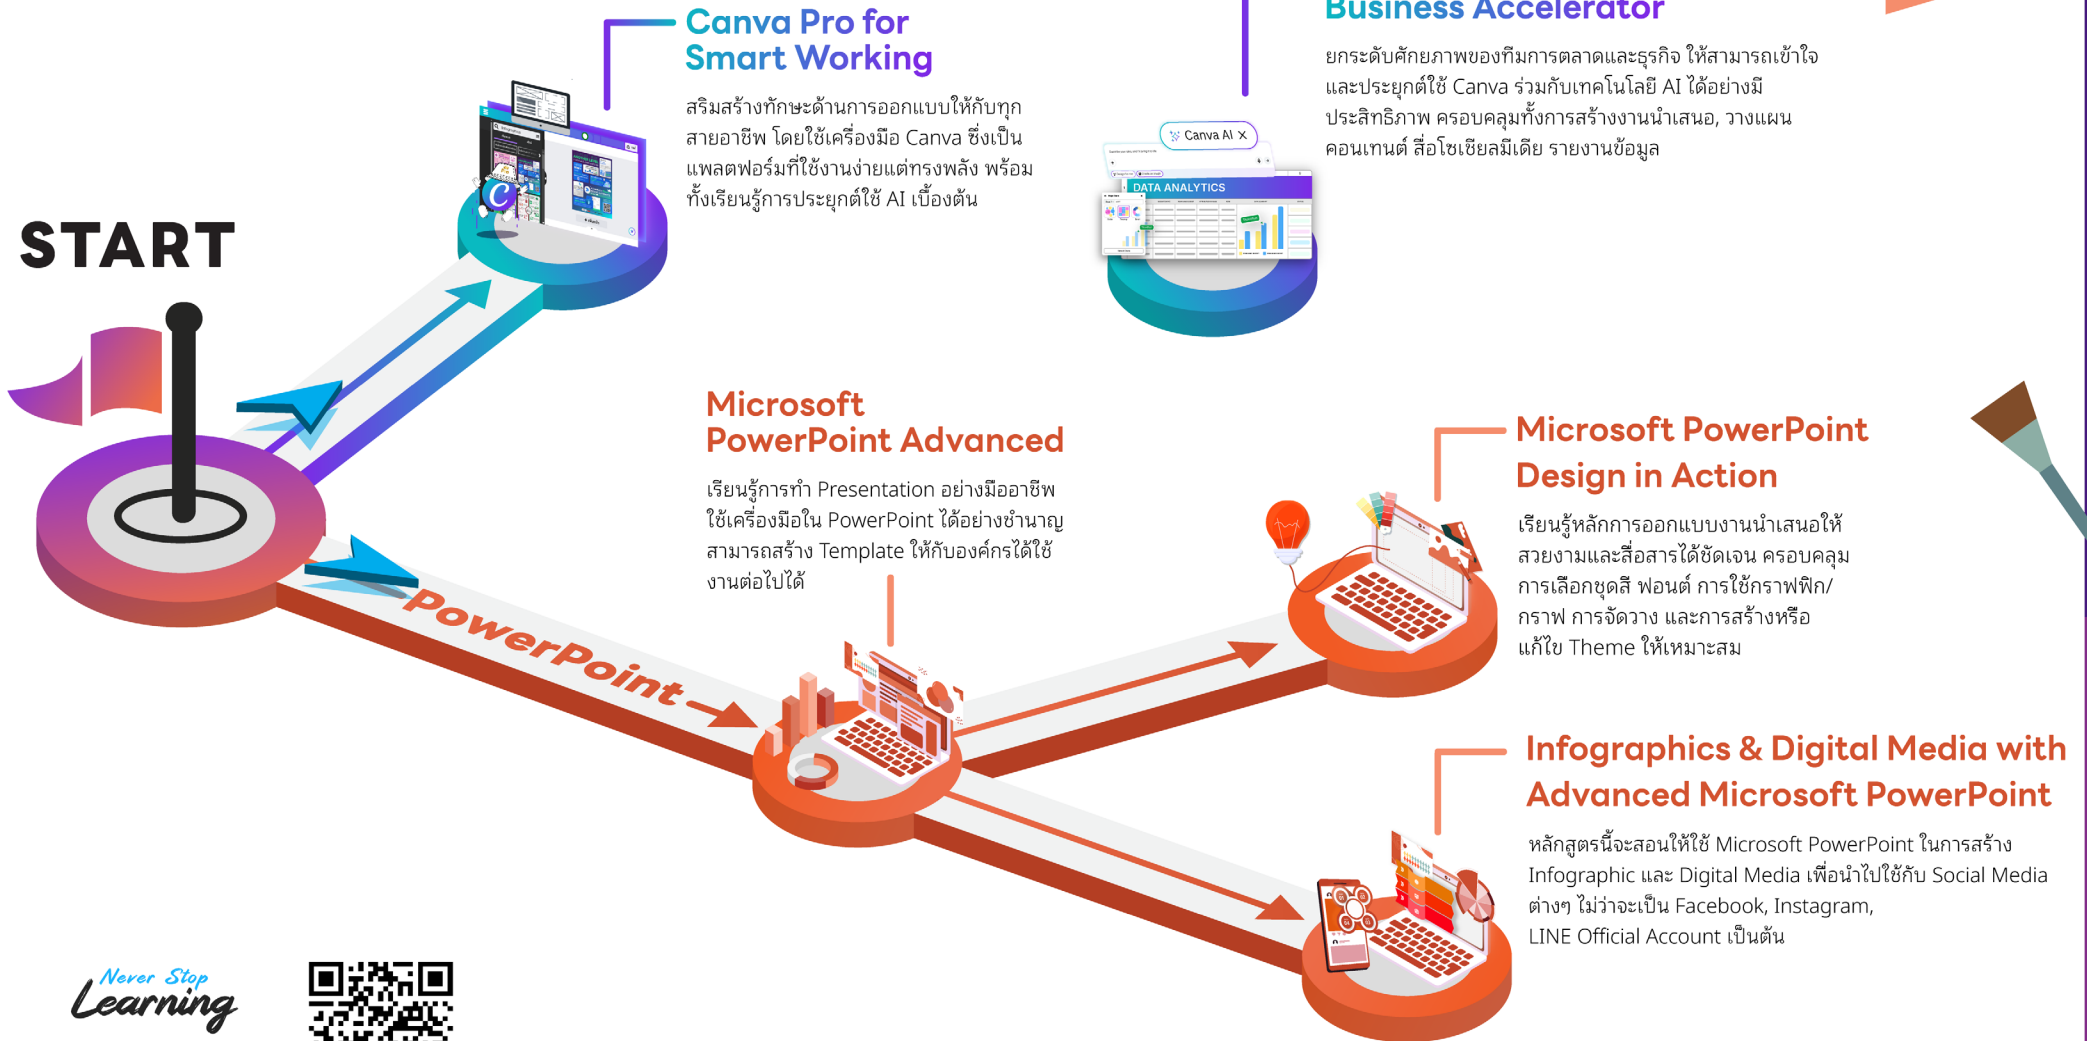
Canva Pro for Smart Working

สริมสร้างทักษะด้านการออกแบบให้กับทุกสายอาชีพ โดยใช้เครื่องมือ Canva ซึ่งเป็นแพลตฟอร์มที่ใช้งานง่ายแต่ทรงพลัง พร้อมทั้งเรียนรู้การประยุกต์ใช้ AI เบื้องต้น

Business Accelerator

ยกระดับศักยภาพของทีมการตลาดและธุรกิจ ให้สามารถเข้าใจและประยุกต์ใช้ Canva ร่วมกับเทคโนโลยี AI ได้อย่างมีประสิทธิภาพ ครอบคลุมทั้งการสร้างงานนำเสนอ, วางแผนคอนเทนต์ สื่อโซเชียลมีเดีย รายงานข้อมูล

Canva AI ×

DATA ANALYTICS

START

Microsoft PowerPoint Advanced

เรียนรู้การทำ Presentation อย่างมืออาชีพ ใช้เครื่องมือใน PowerPoint ได้อย่างชำนาญ สามารถสร้าง Template ให้กับองค์กรได้ใช้งานต่อไปได้

PowerPoint

Microsoft PowerPoint Design in Action

เรียนรู้หลักการออกแบบงานนำเสนอให้สวยงามและสื่อสารได้ชัดเจน ครอบคลุมการเลือกชุดสี ฟอนต์ การใช้กราฟฟิก/กราฟ การจัดวาง และการสร้างหรือแก้ไข Theme ให้เหมาะสม

Infographics & Digital Media with Advanced Microsoft PowerPoint

หลักสูตรนี้จะสอนให้ใช้ Microsoft PowerPoint ในการสร้าง Infographic และ Digital Media เพื่อนำไปใช้กับ Social Media ต่างๆ ไม่ว่าจะเป็น Facebook, Instagram, LINE Official Account เป็นต้น

Never Stop Learning